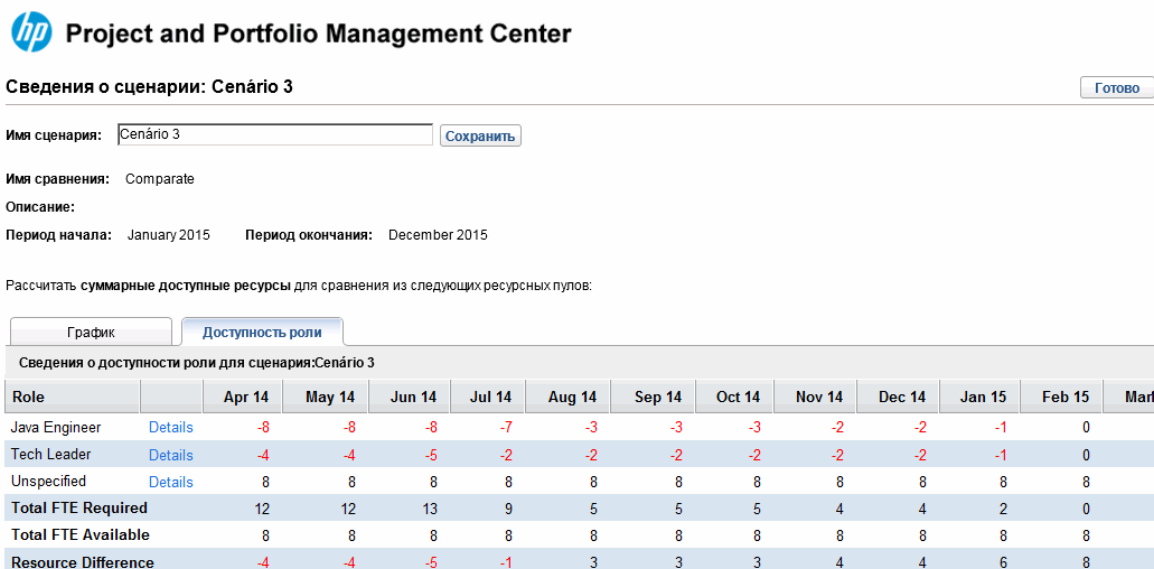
hp Project and Portfolio Management Center

Сведения о сценарии: Cenário 3

Готово

Имя сценария: Cenário 3 Сохранить

Имя сравнения: Comparate

Описание:

Период начала: January 2015 Период окончания: December 2015

Рассчитать суммарные доступные ресурсы для сравнения из следующих ресурсных пулов:

График | Доступность роли

Сведения о доступности роли для сценария:Cenário 3

| Role | | Apr 14 | May 14 | Jun 14 | Jul 14 | Aug 14 | Sep 14 | Oct 14 | Nov 14 | Dec 14 | Jan 15 | Feb 15 | Mar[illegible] |
|---|---|---|---|---|---|---|---|---|---|---|---|---|---|
| Java Engineer | Details | -8 | -8 | -8 | -7 | -3 | -3 | -3 | -2 | -2 | -1 | 0 | |
| Tech Leader | Details | -4 | -4 | -5 | -2 | -2 | -2 | -2 | -2 | -2 | -1 | 0 | |
| Unspecified | Details | 8 | 8 | 8 | 8 | 8 | 8 | 8 | 8 | 8 | 8 | 8 | |
| Total FTE Required | | 12 | 12 | 13 | 9 | 5 | 5 | 5 | 4 | 4 | 2 | 0 | |
| Total FTE Available | | 8 | 8 | 8 | 8 | 8 | 8 | 8 | 8 | 8 | 8 | 8 | |
| Resource Difference | | -4 | -4 | -5 | -1 | 3 | 3 | 3 | 4 | 4 | 6 | 8 | |